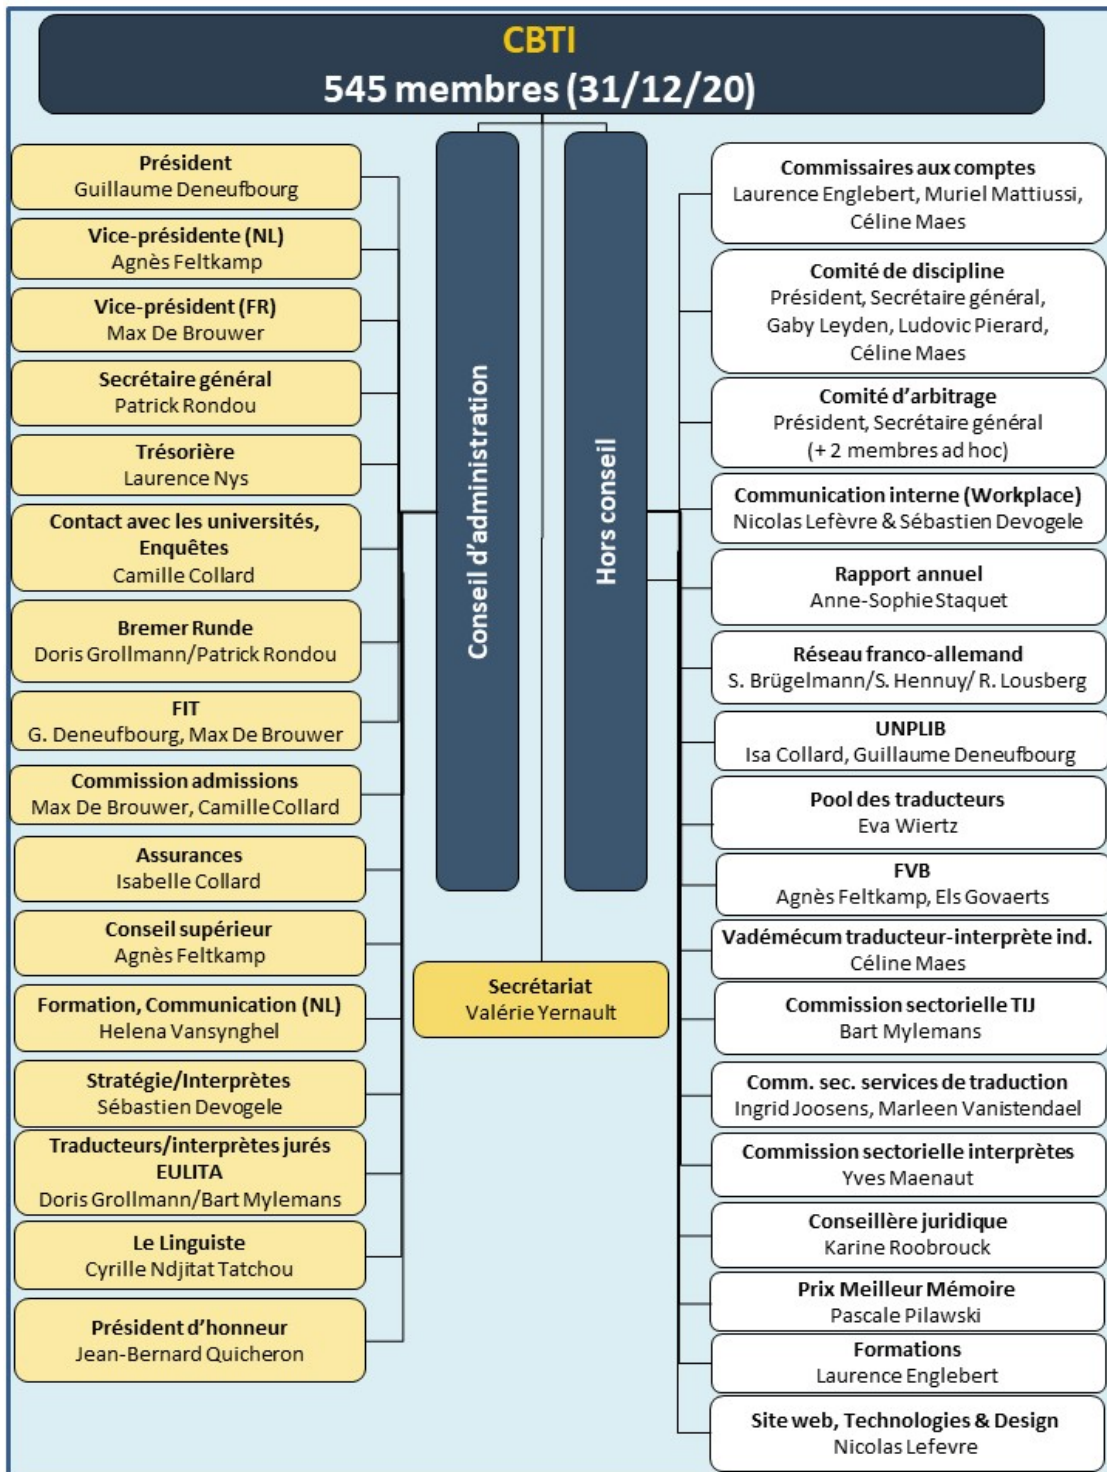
CBTI
545 membres (31/12/20)

Président
Guillaume Deneufbourg

Vice-présidente (NL)
Agnès Feltkamp

Vice-président (FR)
Max De Brouwer

Secrétaire général
Patrick Rondou

Trésorière
Laurence Nys

Contact avec les universités, Enquêtes
Camille Collard

Bremer Runde
Doris Grollmann/Patrick Rondou

FIT
G. Deneufbourg, Max De Brouwer

Commission admissions
Max De Brouwer, Camille Collard

Assurances
Isabelle Collard

Conseil supérieur
Agnès Feltkamp

Formation, Communication (NL)
Helena Vansynghel

Stratégie/Interprètes
Sébastien Devogele

Traducteurs/interprètes jurés
EULITA
Doris Grollmann/Bart Mylemans

Le Linguiste
Cyrille Ndjitat Tatchou

Président d'honneur
Jean-Bernard Quicheron

Conseil d'administration

Hors conseil

Secrétariat
Valérie Yernault

Commissaires aux comptes
Laurence Englebert, Muriel Mattiussi, Céline Maes

Comité de discipline
Président, Secrétaire général, Gaby Leyden, Ludovic Pierard, Céline Maes

Comité d'arbitrage
Président, Secrétaire général (+ 2 membres ad hoc)

Communication interne (Workplace)
Nicolas Lefèvre & Sébastien Devogele

Rapport annuel
Anne-Sophie Staquet

Réseau franco-allemand
S. Brügelmann/S. Hennuy/ R. Lousberg

UNPLIB
Isa Collard, Guillaume Deneufbourg

Pool des traducteurs
Eva Wiertz

FVB
Agnès Feltkamp, Els Govaerts

Vadémécum traducteur-interprète ind.
Céline Maes

Commission sectorielle TIJ
Bart Mylemans

Comm. sec. services de traduction
Ingrid Joosens, Marleen Vanistendael

Commission sectorielle interprètes
Yves Maenaut

Conseillère juridique
Karine Roobrouck

Prix Meilleur Mémoire
Pascale Pilawski

Formations
Laurence Englebert

Site web, Technologies & Design
Nicolas Lefevre